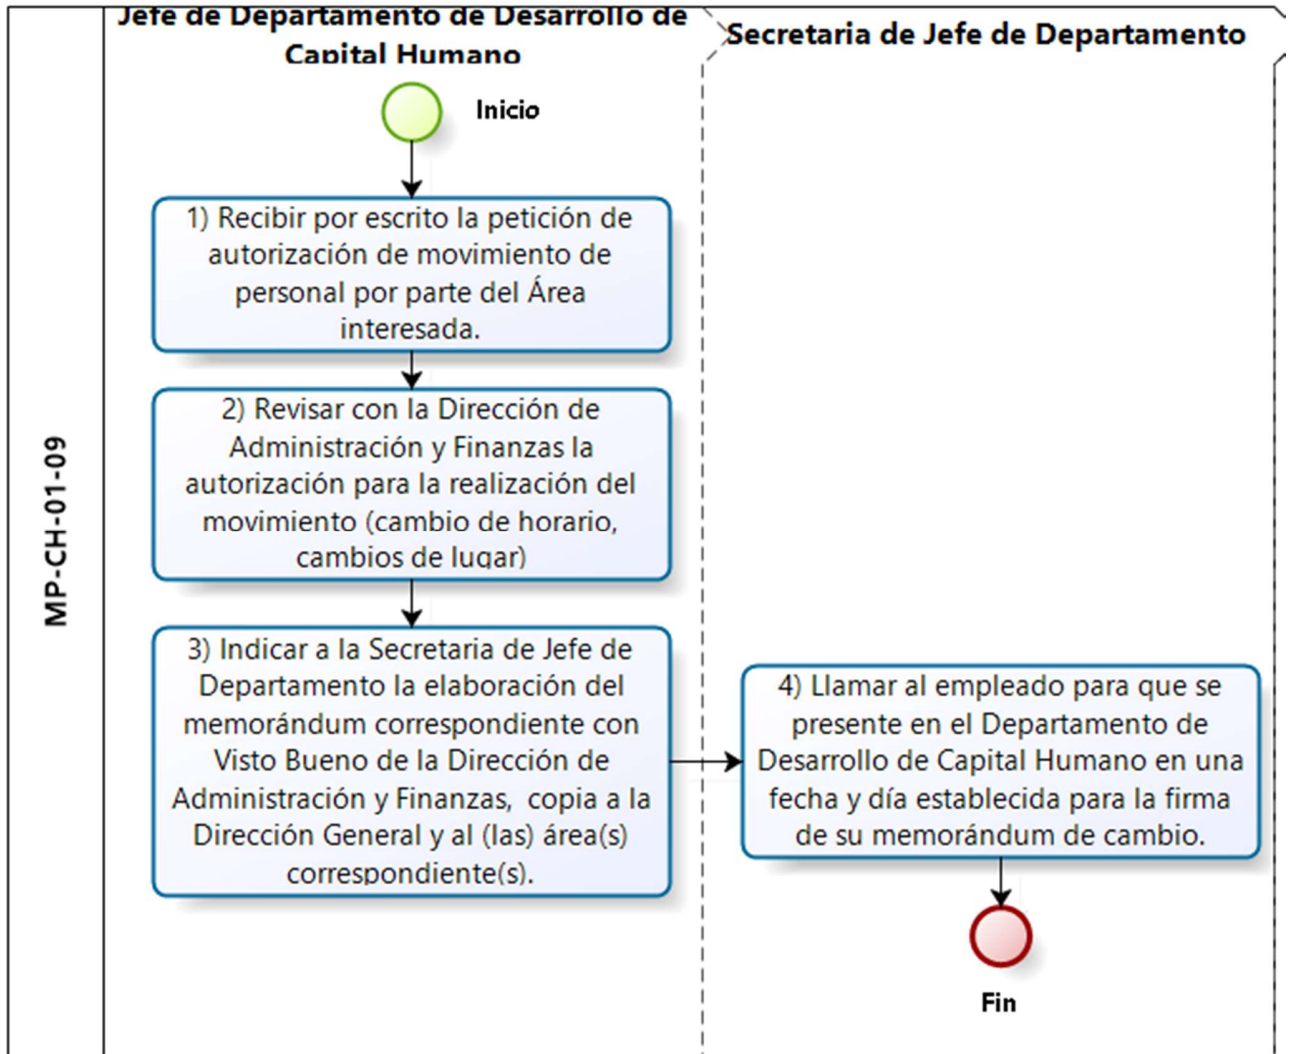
MP-CH-01-09

Jefe de Departamento de Desarrollo de Capital Humano

Secretaria de Jefe de Departamento

Inicio

1) Recibir por escrito la petición de autorización de movimiento de personal por parte del Área interesada.

2) Revisar con la Dirección de Administración y Finanzas la autorización para la realización del movimiento (cambio de horario, cambios de lugar)

3) Indicar a la Secretaria de Jefe de Departamento la elaboración del memorándum correspondiente con Visto Bueno de la Dirección de Administración y Finanzas, copia a la Dirección General y al (las) área(s) correspondiente(s).

4) Llamar al empleado para que se presente en el Departamento de Desarrollo de Capital Humano en una fecha y día establecida para la firma de su memorándum de cambio.

Fin